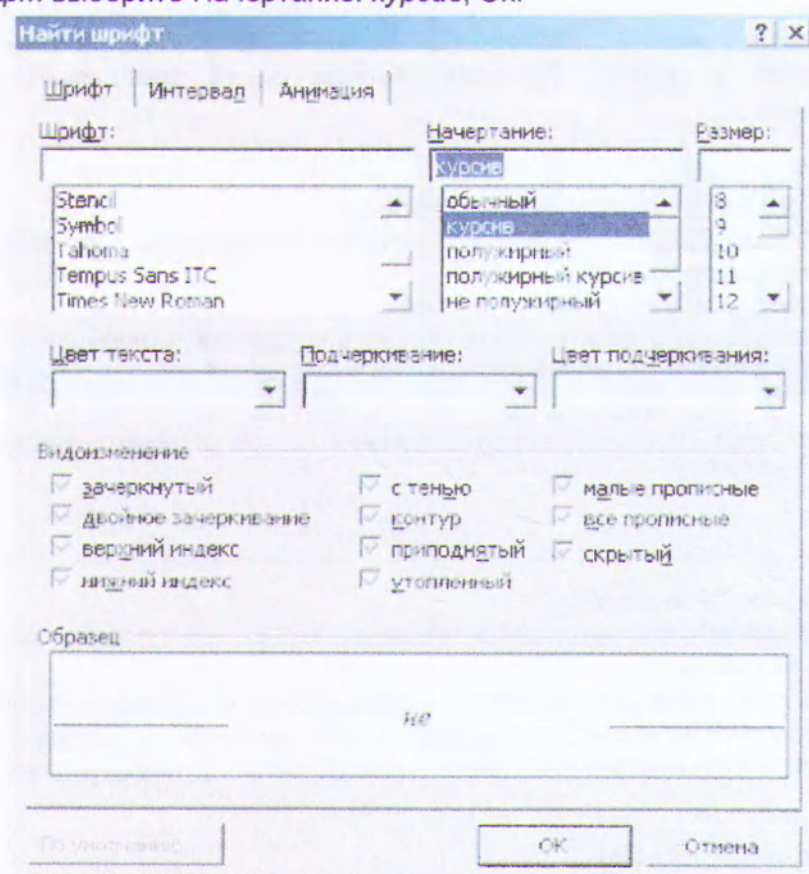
Найти шрифт

? ×

Шрифт | Интервал | Анимация

Шрифт:

Начертание:

Размер:

курсив

Stencil
Symbol
Tahoma
Tempus Sans ITC
Times New Roman

обычный
курсив
полужирный
полужирный курсив
не полужирный

8
9
10
11
12

Цвет текста:

Подчеркивание:

Цвет подчеркивания:

Видоизменение

зачеркнутый
двойное зачеркивание
верхний индекс
нижний индекс

с тенью
контур
приподнятый
утопленный

малые прописные
все прописные
скрытый

Образец

не

По умолчанию...

ОК

Отмена